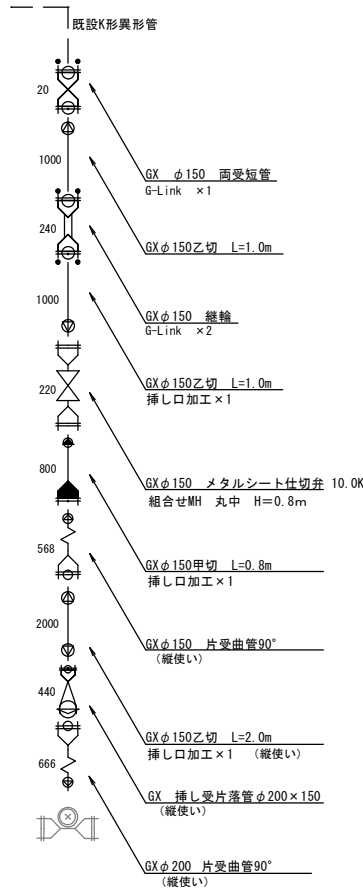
既設K形異形管

20

1000

240

1000

220

800

568

2000

440

666

GX　φ150　両受短管
G-Link　×1

GXφ150乙切　L=1.0m

GXφ150　継輪
G-Link　×2

GXφ150乙切　L=1.0m
挿し口加工×1

GXφ150　メタルシート仕切弁 10.0K
組合せMH　丸中　H=0.8m

GXφ150甲切　L=0.8m
挿し口加工×1

GXφ150　片受曲管90°
（縦使い）

GXφ150乙切　L=2.0m
挿し口加工×1　（縦使い）

GX　挿し受片落管φ200×150
（縦使い）

GXφ200　片受曲管90°
（縦使い）